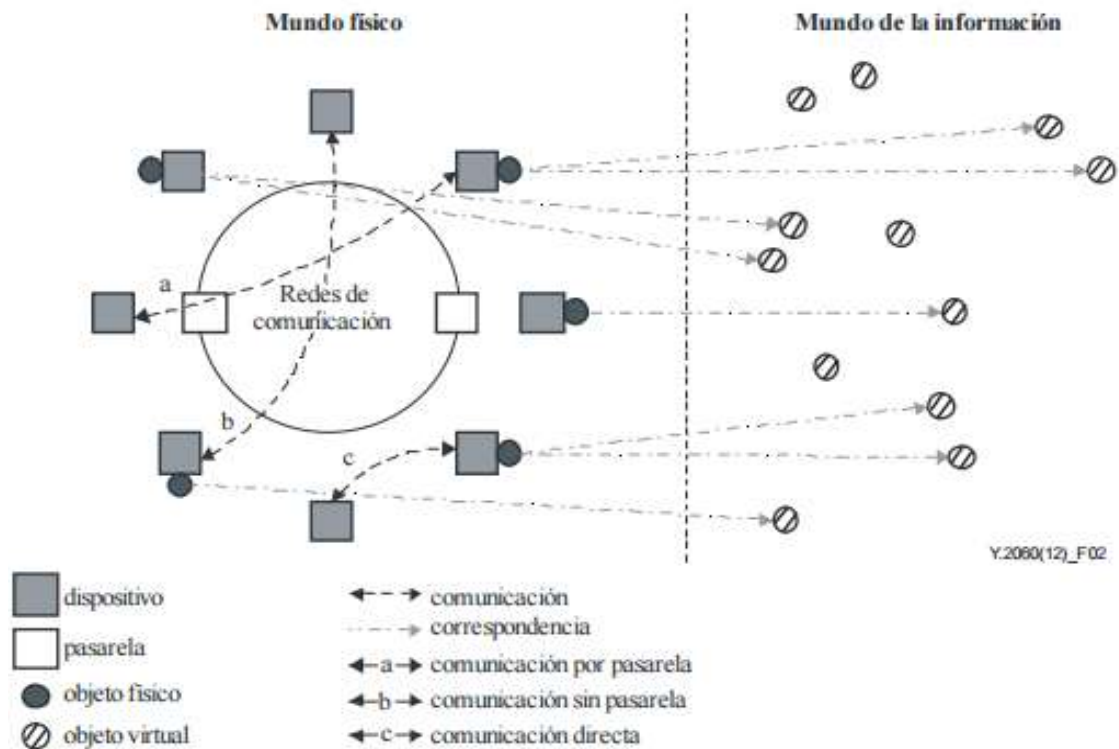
Mundo físico

Mundo de la información

a

Redes de comunicación

b

c

Y.2060(12)_F02

dispositivo

pasarela

objeto físico

objeto virtual

comunicación

correspondencia

a comunicación por pasarela

b comunicación sin pasarela

c comunicación directa